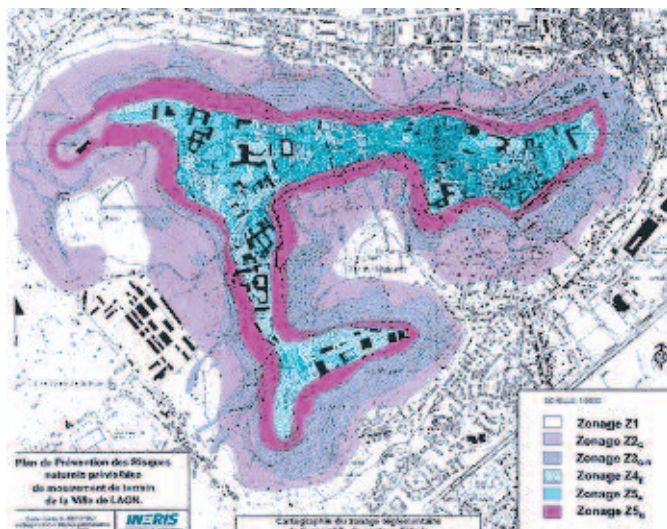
Plan de Prévention des Risques naturels prévisibles de mouvement de terrain de la Ville de LAON.

INERIS

Cartographie du zonage réglementaire

ECHELLE 1/5000

Zonage Z1
Zonage Z2$_c$
Zonage Z3$_{c,s}$
Zonage Z4$_f$
Zonage Z5$_s$
Zonage Z5$_c$